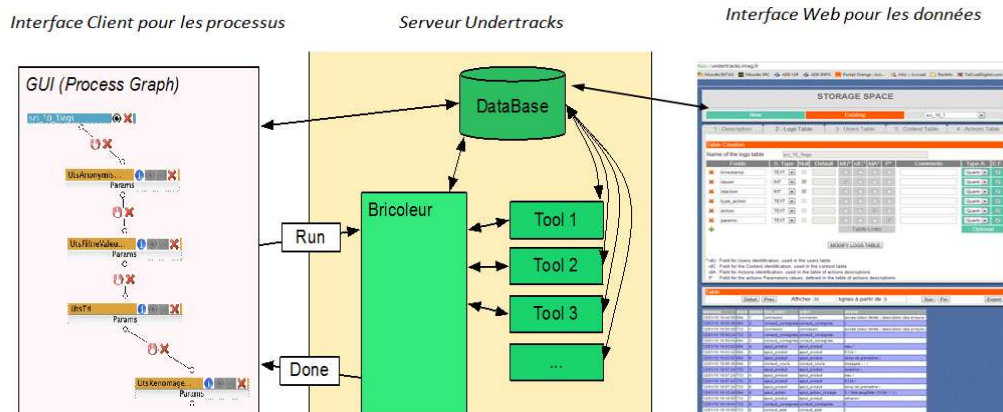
Interface Client pour les processus

Serveur Undertracks

Interface Web pour les données

GUI (Process Graph)

src_T0_Tlogs

UtsAnonymis...
Params

UtsFiltreValeu...
Params

UtsTri
Params

UtsRenommage...
Params

DataBase

Bricoleur

Run

Done

Tool 1

Tool 2

Tool 3

...

STORAGE SPACE

New

Existing

1 - Description

2 - Logs Table

3 - Users Table

4 - Context Table

5 - Actions Table

Table Creation

Name of the logs table

src_T0_Tlogs

Fields

timestamp

iduser

idaction

type_action

action

params

TEXT

Table Links

MODIFY LOGS TABLE

Comments

Optional

Afficher

lignes à partir de

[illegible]